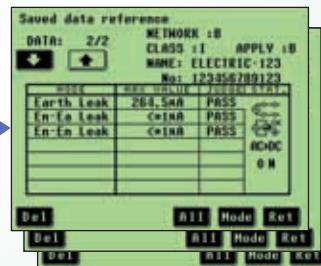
Saved data reference

DATA: 2/2

NETWORK :B
CLASS :I APPLY :B
NAME: ELECTRIC-123
No: 123456789123

| MODE | MAX VALUE | JUDGE | STAT |
|---|---|---|---|
| Earth Leak | 264.5mA | PASS | |
| En-Ea Leak | <=1mA | PASS | |
| En-En Leak | <=1mA | PASS | |
| | | | AC+DC |
| | | | O N |

Del All Mode Ret
Del All Mode Ret
Del All Mode Ret